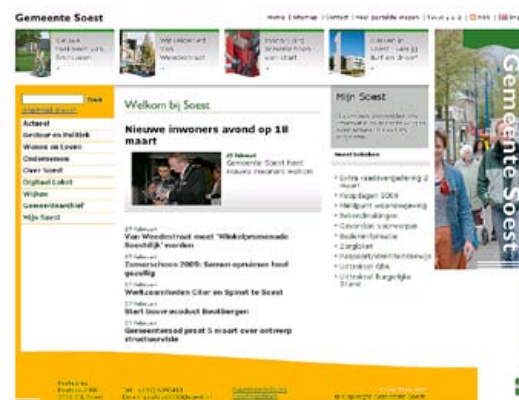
Gemeente Soest

Home | Sitemap | Contact | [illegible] | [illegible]

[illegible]

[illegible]

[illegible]

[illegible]

Zoek

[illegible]

Actueel
Bestuur en Politiek
Wonen en Leven
Ondernemen
Over Soest
Digitaal Loket
Wijken
Gemeentearchief
Mijn Soest

Welkom bij Soest

Nieuwe inwoners avond op 18 maart

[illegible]
Gemeente Soest heet nieuwe inwoners welkom

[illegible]
Van Weedestraat moet 'Winkelpromenade Soestdijk' worden

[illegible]
Zomerschool 2009: Samen opruimen heel gezellig

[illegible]
Werkzaamheden Citer en Spinet te Soest

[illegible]
Start bouwproduct Bestbergen

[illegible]
Gemeenteraad praat 5 maart over ontwerp structuurvisie

Mijn Soest

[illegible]

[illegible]

Extra raadsvergadering 2 maart
Feestdagen 2009
Werkplan wegenlegging
Bekendmakingen
Gevonden voorwerpen
Bedrijfsinformatie
Zorgloket
Paspoort/identiteitsbewijs
Uittreksel GBA
Uittreksel Burgerlijke Stand

Gemeente Soest

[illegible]

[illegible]

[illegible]

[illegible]